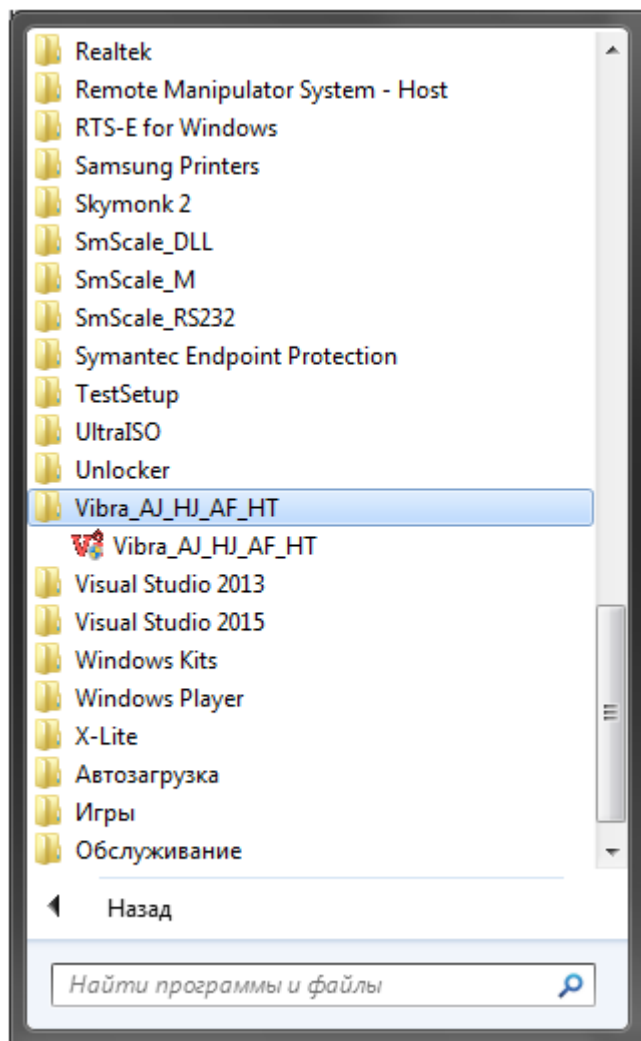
Realtek
Remote Manipulator System - Host
RTS-E for Windows
Samsung Printers
Skymonk 2
SmScale_DLL
SmScale_M
SmScale_RS232
Symantec Endpoint Protection
TestSetup
UltraISO
Unlocker
Vibra_AJ_HJ_AF_HT
Vibra_AJ_HJ_AF_HT
Visual Studio 2013
Visual Studio 2015
Windows Kits
Windows Player
X-Lite
Автозагрузка
Игры
Обслуживание

Назад

Найти программы и файлы